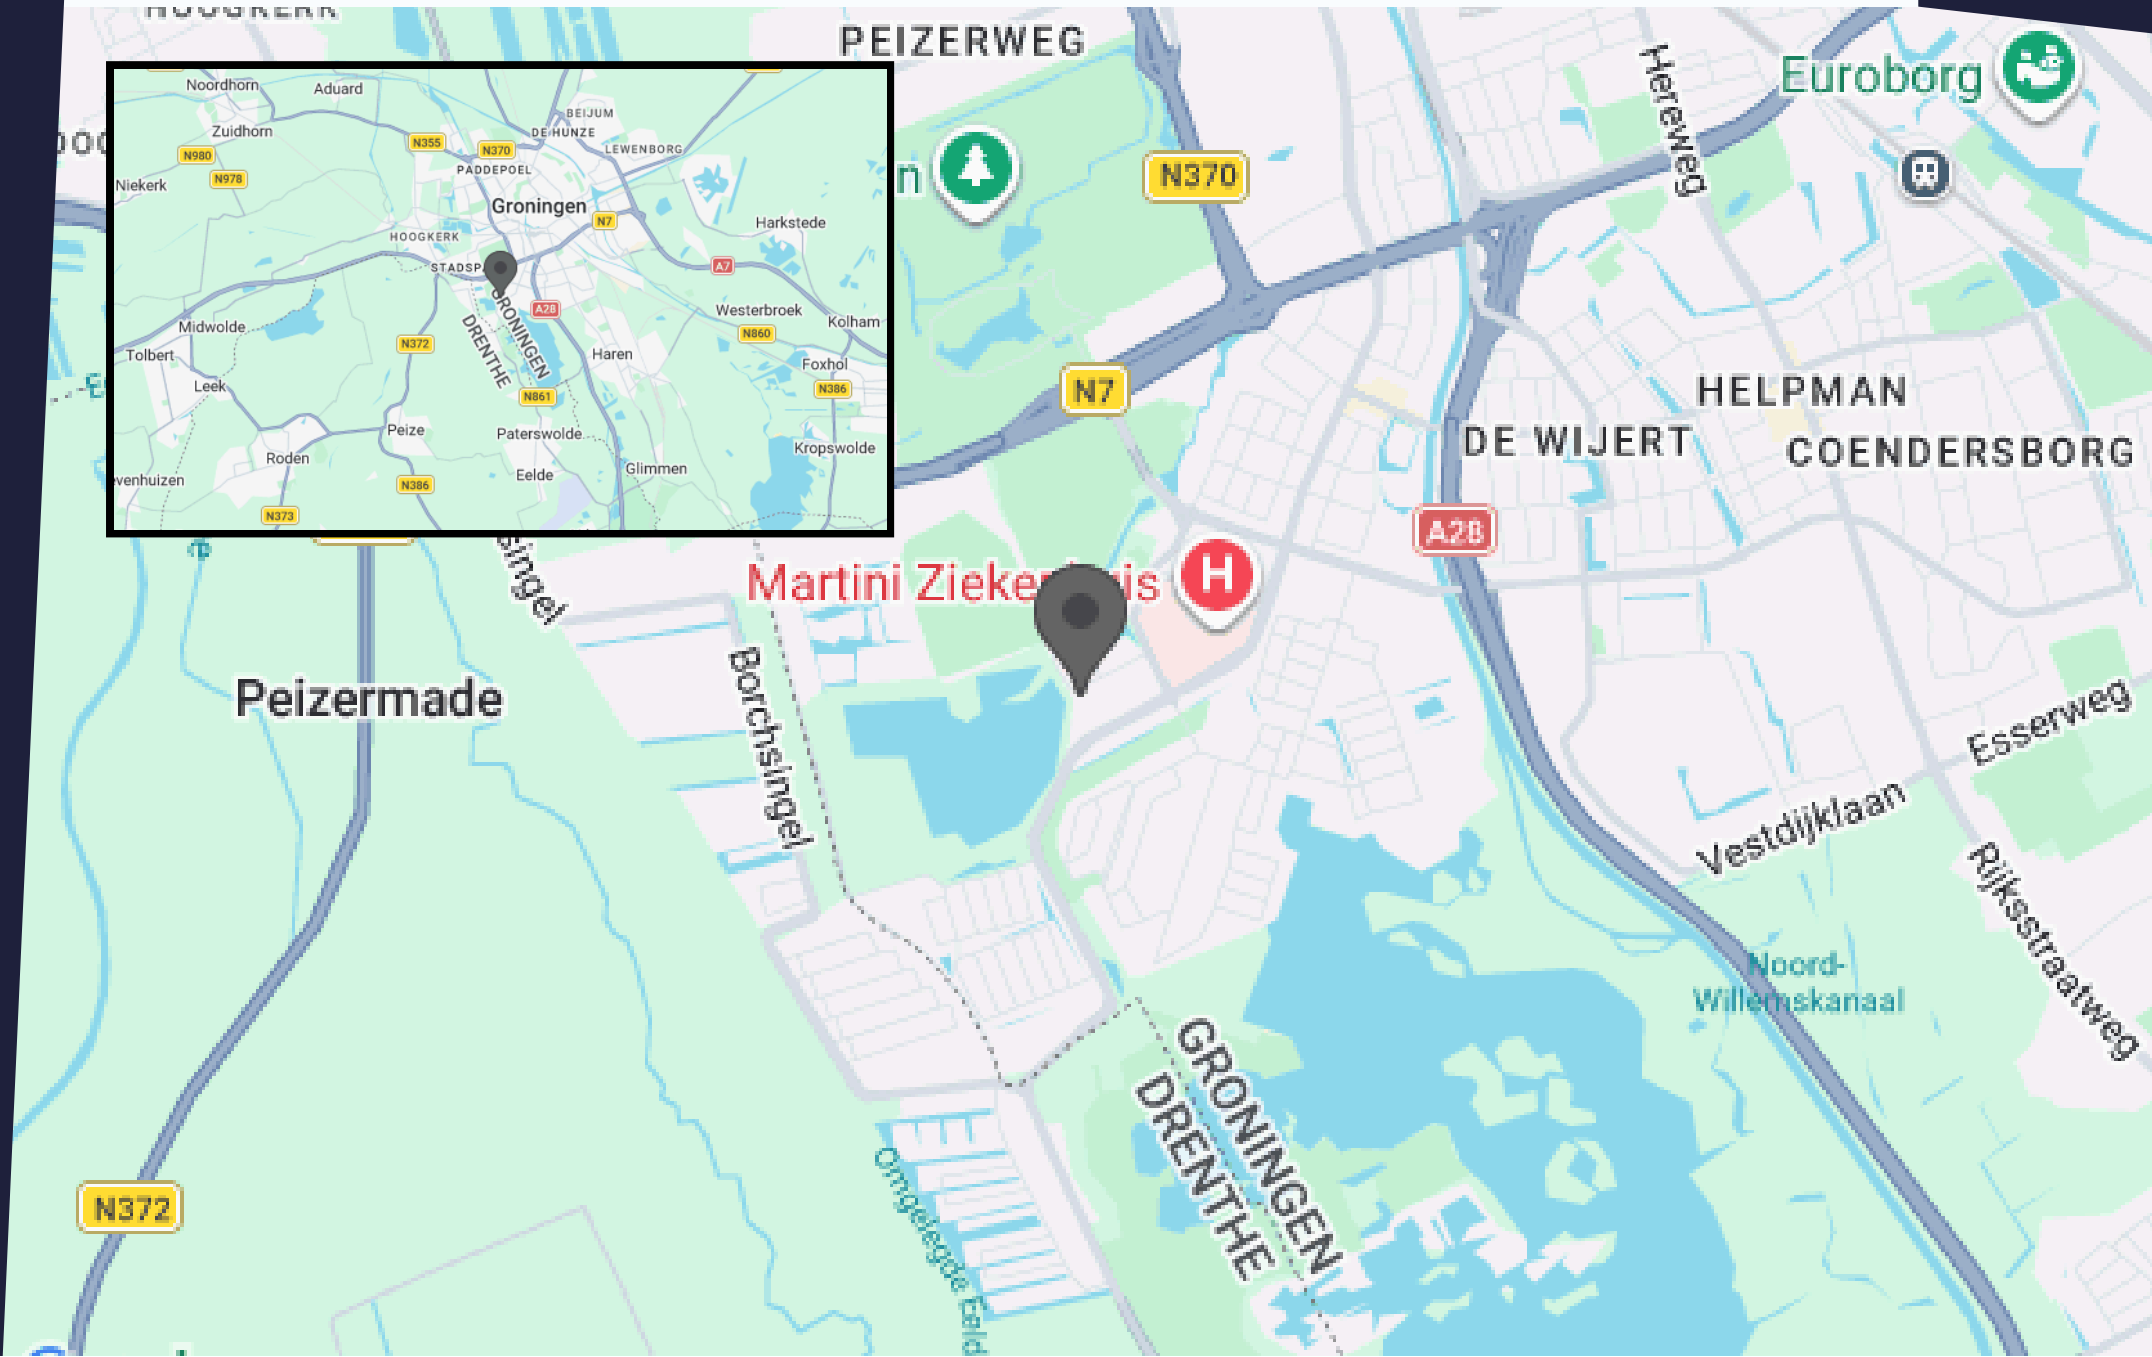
HOOGKERK
PEIZERWEG
Noordhorn
Aduard
BEIJUM
DE HUNZE
LEWENBORG
Zuidhorn
N355
N370
N980
PADDEPOEL
Niekerk
N978
Groningen
N7
Harkstede
HOOGKERK
STADSP
A7
A28
Westerbroek
Kolham
Midwolde
N860
GRONINGEN
DRENTHE
Tolbert
N372
Haren
Foxhol
Leek
N386
N861
Peize
Paterswolde
Kropswolde
Roden
Glimmen
venhuizen
Eelde
N386
N373
n
N370
Herewe g
Euroborg
N7
HELPMAN
DE WIJERT
COENDERSBORG
A28
singel
Martini Zieken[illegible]is
Borchsingel
Peizermade
Esserweg
Vestdijklaan
Rijksstraatweg
Noord-Willemskanaal
GRONINGEN
DRENTHE
Omgelegde Eeld
N372